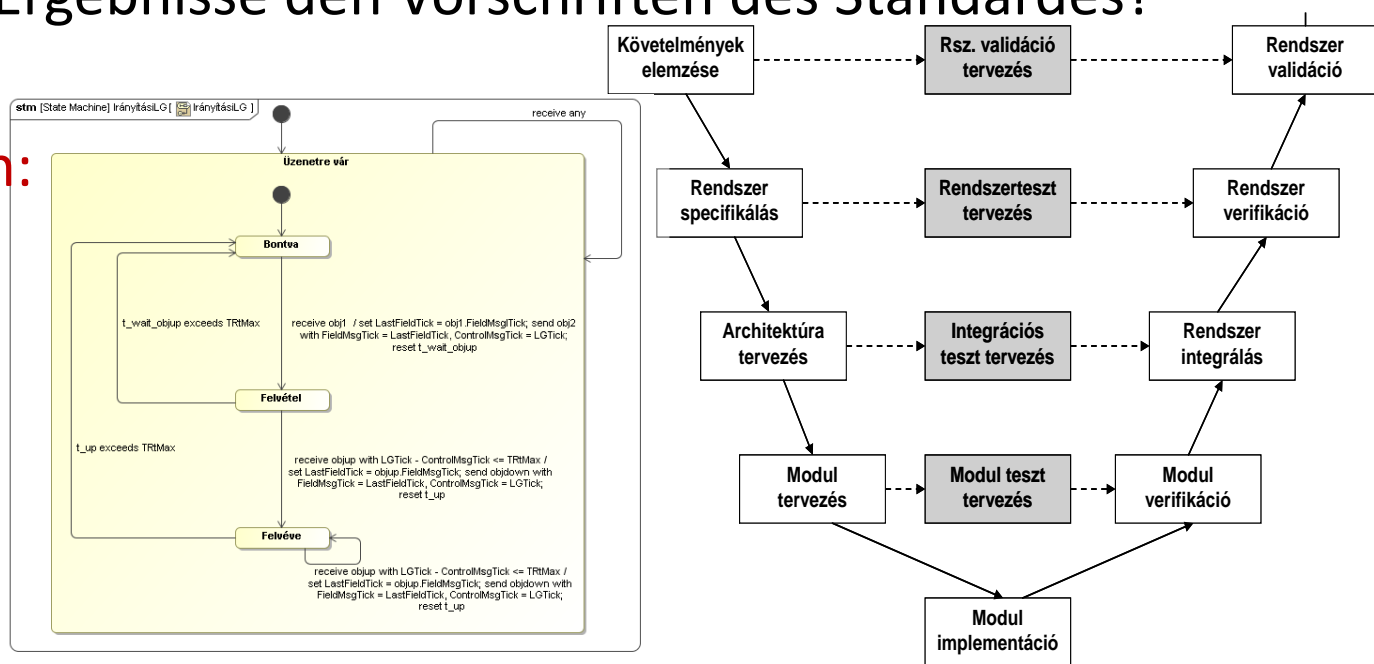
Ergebnisse den Vorschriften des Standardes?

n:

stm [State Machine] IrányításiLG [ IrányításiLG ]

receive any

Üzenetre vár

Bontva

t_wait_objup exceeds TRtMax

receive obj1 / set LastFieldTick = obj1.FieldMsgTick; send obj2 with FieldMsgTick = LastFieldTick, ControlMsgTick = LGTick; reset t_wait_objup

Felvétel

t_up exceeds TRtMax

receive objup with LGTick - ControlMsgTick <= TRtMax / set LastFieldTick = objup.FieldMsgTick; send objdown with FieldMsgTick = LastFieldTick, ControlMsgTick = LGTick; reset t_up

Felvéve

receive objup with LGTick - ControlMsgTick <= TRtMax / set LastFieldTick = objup.FieldMsgTick; send objdown with FieldMsgTick = LastFieldTick, ControlMsgTick = LGTick; reset t_up

Követelmények elemzése

Rsz. validáció tervezés

Rendszer validáció

Rendszer specifikálás

Rendszerteszt tervezés

Rendszer verifikáció

Architektúra tervezés

Integrációs teszt tervezés

Rendszer integrálás

Modul tervezés

Modul teszt tervezés

Modul verifikáció

Modul implementáció